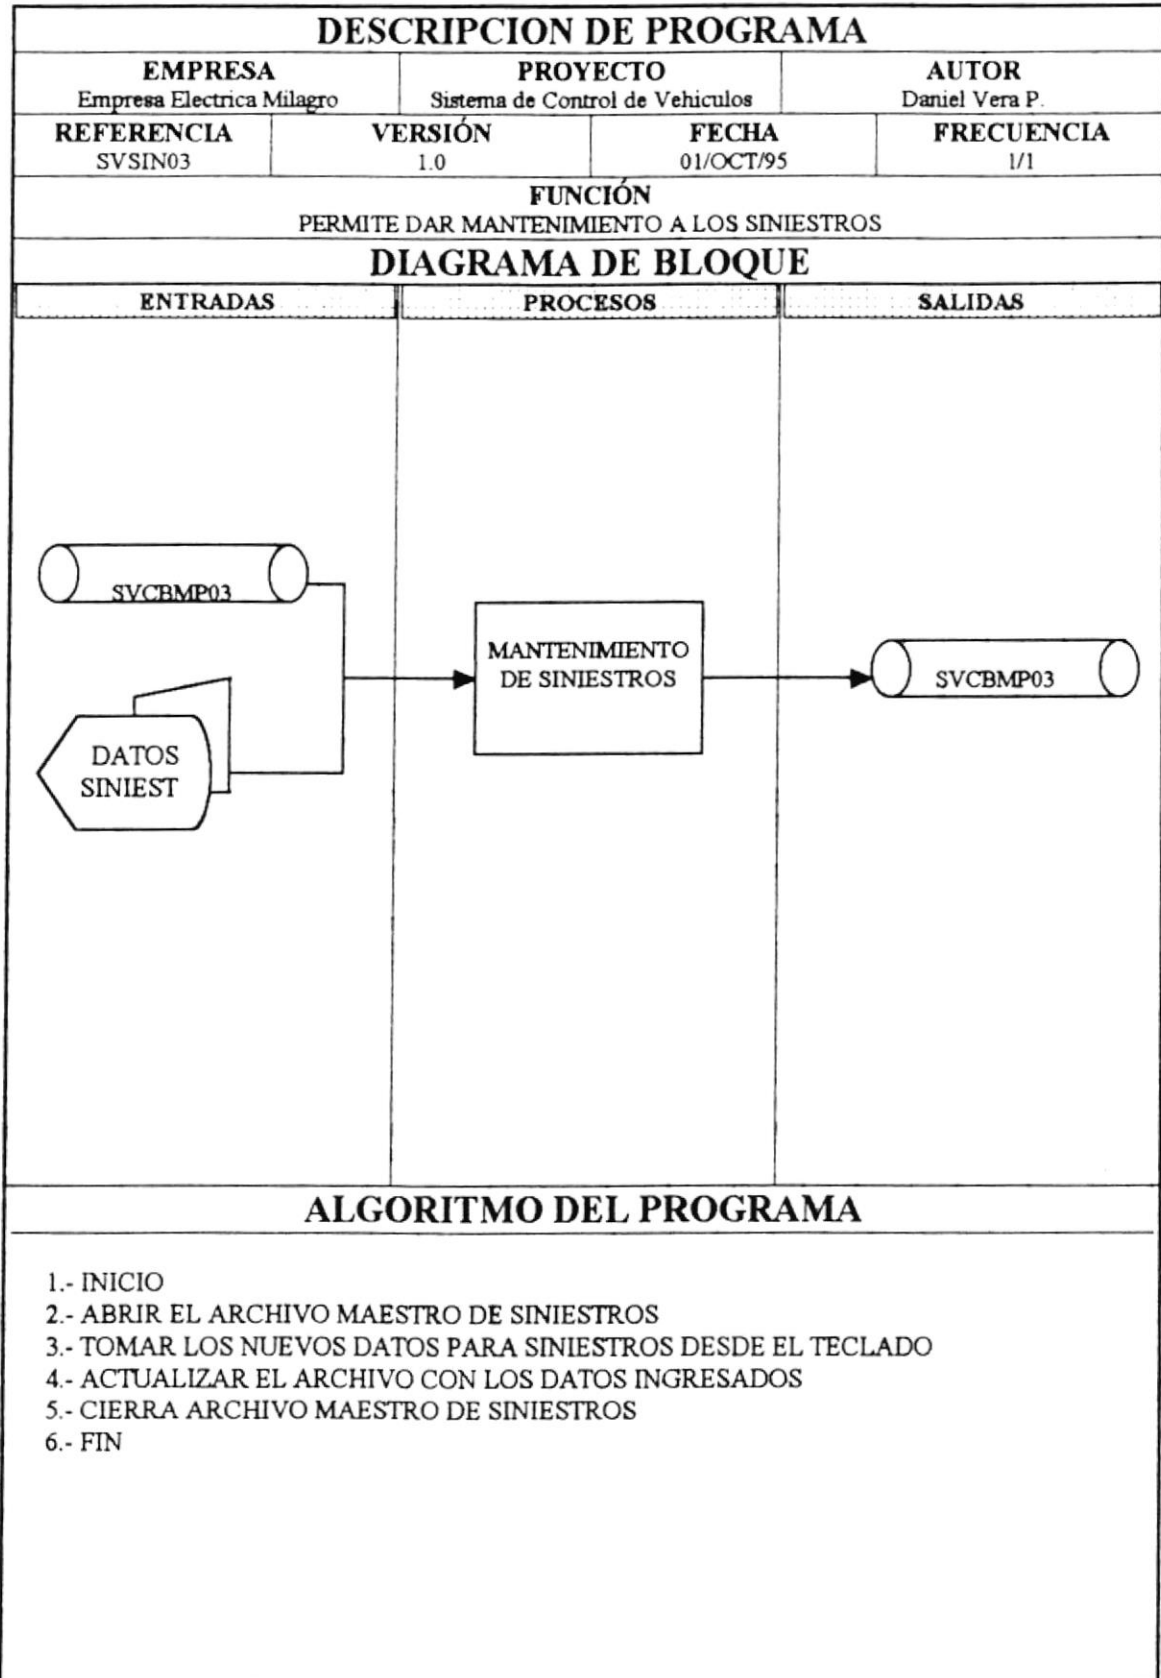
DESCRIPCION DE PROGRAMA

| EMPRESA | PROYECTO | AUTOR |
|---|---|---|
| Empresa Electrica Milagro | Sistema de Control de Vehiculos | Daniel Vera P. |

| REFERENCIA | VERSIÓN | FECHA | FRECUENCIA |
|---|---|---|---|
| SVSIN03 | 1.0 | 01/OCT/95 | 1/1 |

FUNCIÓN
PERMITE DAR MANTENIMIENTO A LOS SINIESTROS

DIAGRAMA DE BLOQUE

| ENTRADAS | PROCESOS | SALIDAS |
|---|---|---|
| SVCBMP03, DATOS SINIEST | MANTENIMIENTO DE SINIESTROS | SVCBMP03 |

ALGORITMO DEL PROGRAMA

1.- INICIO
2.- ABRIR EL ARCHIVO MAESTRO DE SINIESTROS
3.- TOMAR LOS NUEVOS DATOS PARA SINIESTROS DESDE EL TECLADO
4.- ACTUALIZAR EL ARCHIVO CON LOS DATOS INGRESADOS
5.- CIERRA ARCHIVO MAESTRO DE SINIESTROS
6.- FIN